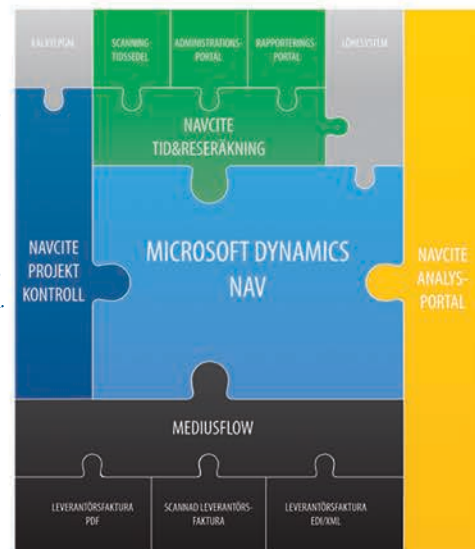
KALKYLPGM

SCANNING-TIDSSEDEL

ADMINISTRATIONS-PORTAL

RAPPORTERINGS-PORTAL

LÖNESYSTEM

NAVCITE TID&RESERÄKNING

NAVCITE PROJEKT KONTROLL

MICROSOFT DYNAMICS NAV

NAVCITE ANALYS-PORTAL

MEDIUSFLOW

LEVERANTÖRSFAKTURA PDF

SCANNAD LEVERANTÖRS-FAKTURA

LEVERANTÖRSFAKTURA EDI/XML